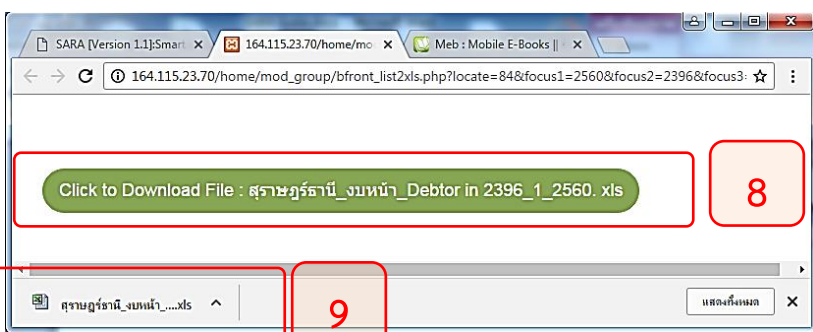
SARA [Version 1.1]:Smart ×
164.115.23.70/home/mo ×
Meb : Mobile E-Books || ×

164.115.23.70/home/mod_group/bfront_list2xls.php?locate=84&focus1=2560&focus2=2396&focus3

Click to Download File : สุราษฎร์ธานี_งบหน้า_Debtor in 2396_1_2560. xls

8

สุราษฎร์ธานี_งบหน้า_....xls

9

แสดงทั้งหมด